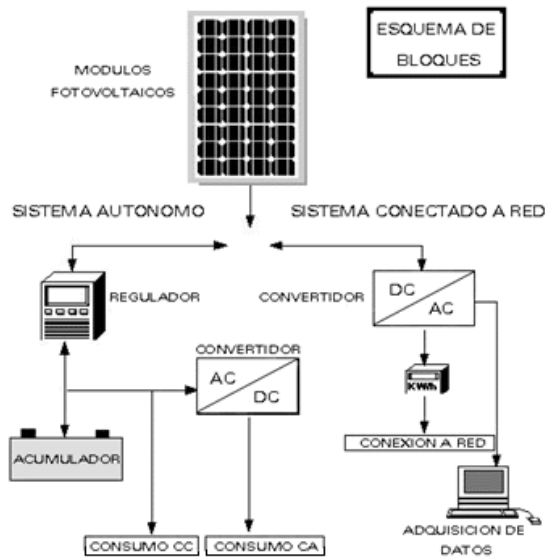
ESQUEMA DE BLOQUES

MODULOS FOTOVOLTAICOS

SISTEMA AUTONOMO

SISTEMA CONECTADO A RED

REGULADOR

CONVERTIDOR

DC

AC

CONVERTIDOR

AC

DC

KWh

ACUMULADOR

CONEXION A RED

CONSUMO CC

CONSUMO CA

ADQUISICION DE DATOS